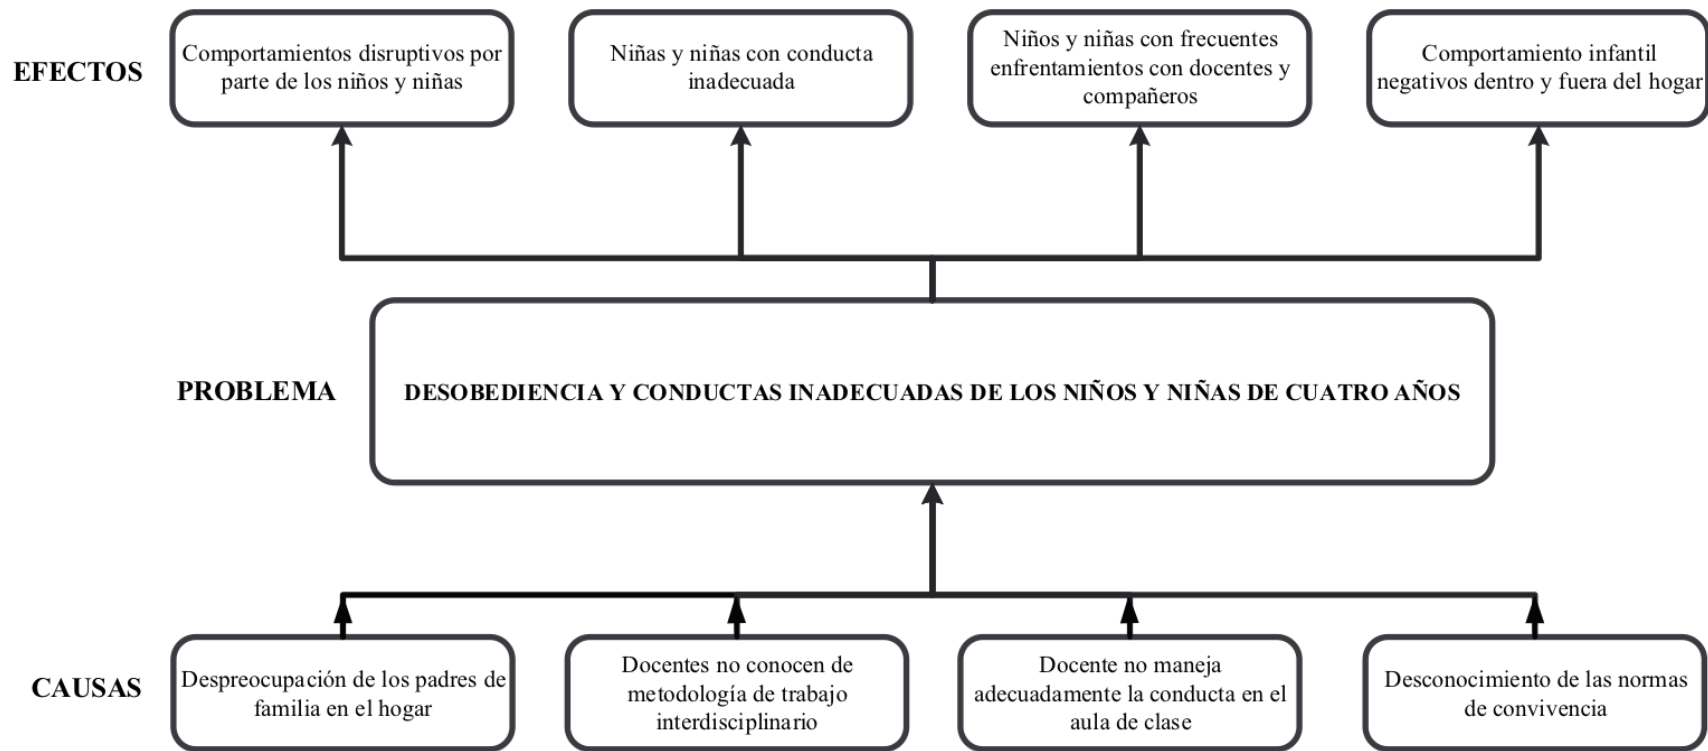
EFECTOS

Comportamientos disruptivos por parte de los niños y niñas

Niñas y niñas con conducta inadecuada

Niños y niñas con frecuentes enfrentamientos con docentes y compañeros

Comportamiento infantil negativos dentro y fuera del hogar

PROBLEMA

DESOBEDIENCIA Y CONDUCTAS INADECUADAS DE LOS NIÑOS Y NIÑAS DE CUATRO AÑOS

CAUSAS

Despreocupación de los padres de familia en el hogar

Docentes no conocen de metodología de trabajo interdisciplinario

Docente no maneja adecuadamente la conducta en el aula de clase

Desconocimiento de las normas de convivencia